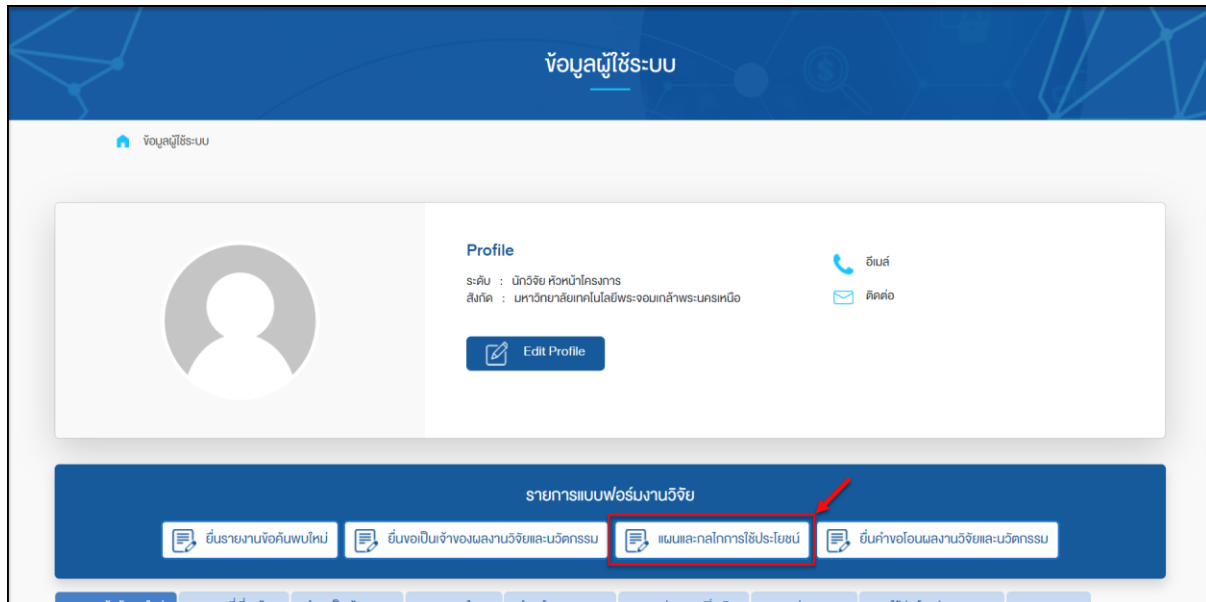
ข้อมูลผู้ใช้ระบบ

ข้อมูลผู้ใช้ระบบ

Profile

ระดับ : นักวิจัย หัวหน้าโครงการ
สังกัด : มหาวิทยาลัยเทคโนโลยีพระจอมเกล้าพระนครเหนือ

Edit Profile

อีเมล์

ติดต่อ

รายการแบบฟอร์มงานวิจัย

ยื่นรายงานข้อค้นพบใหม่

ยื่นขอเป็นเจ้าของผลงานวิจัยและนวัตกรรม

แผนและกลไกการใช้ประโยชน์

ยื่นคำขอโอนผลงานวิจัยและนวัตกรรม